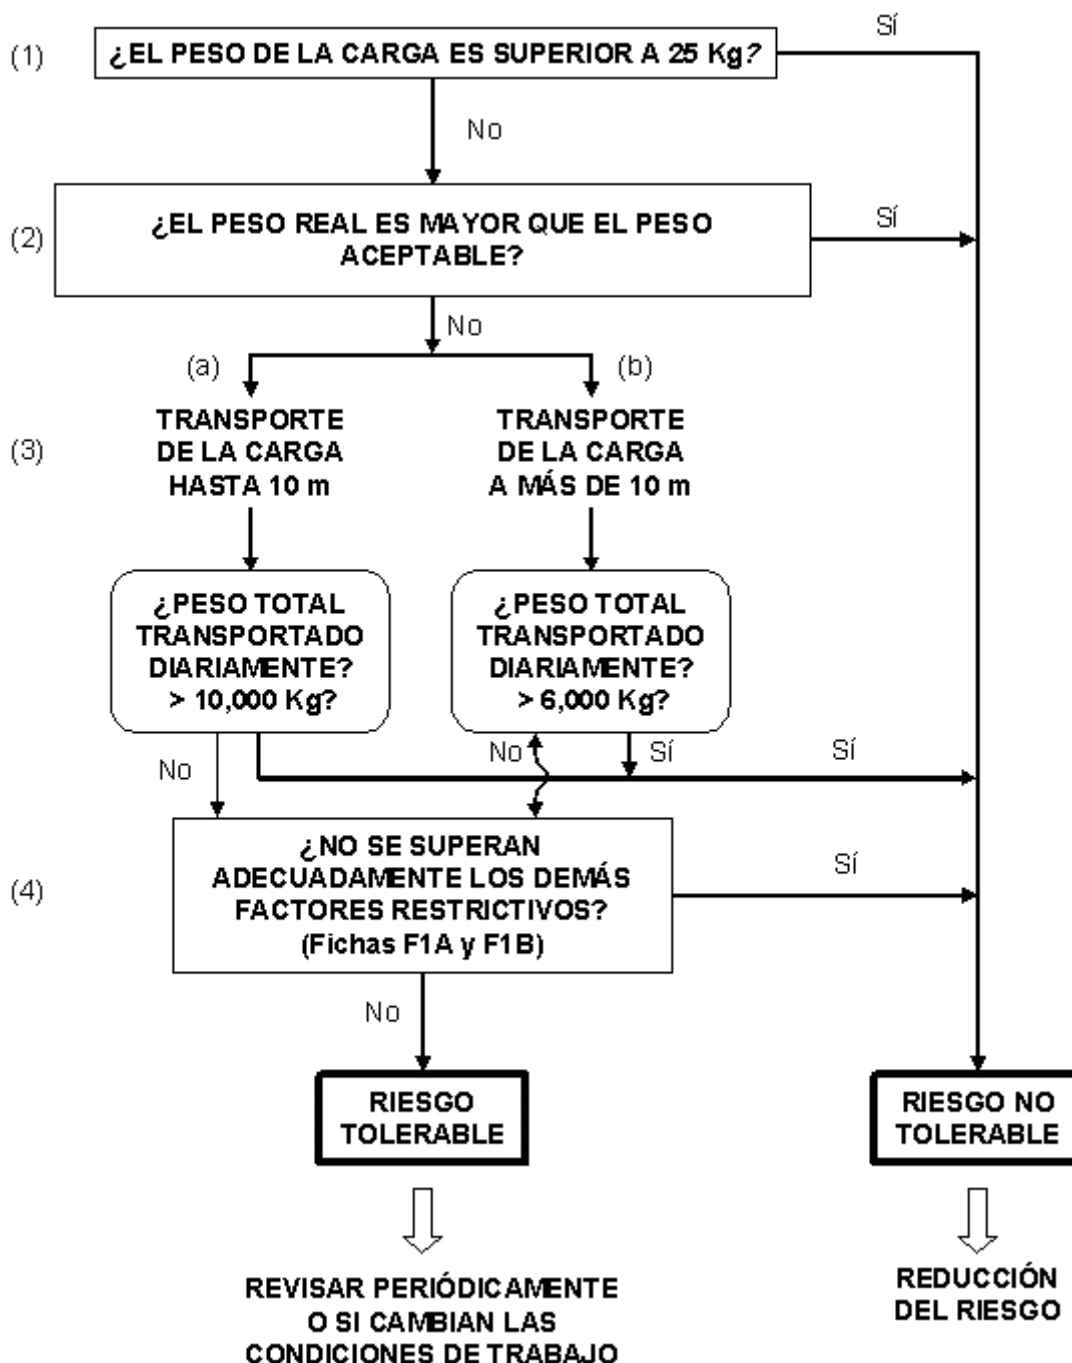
(1) ¿EL PESO DE LA CARGA ES SUPERIOR A 25 Kg?

Sí

No

(2) ¿EL PESO REAL ES MAYOR QUE EL PESO ACEPTABLE?

Sí

No

(a)

(b)

(3) TRANSPORTE DE LA CARGA HASTA 10 m

TRANSPORTE DE LA CARGA A MÁS DE 10 m

¿PESO TOTAL TRANSPORTADO DIARIAMENTE? > 10,000 Kg?

¿PESO TOTAL TRANSPORTADO DIARIAMENTE? > 6,000 Kg?

No

No

Sí

Sí

(4) ¿NO SE SUPERAN ADECUADAMENTE LOS DEMÁS FACTORES RESTRICTIVOS? (Fichas F1A y F1B)

Sí

No

RIESGO TOLERABLE

RIESGO NO TOLERABLE

REVISAR PERIÓDICAMENTE O SI CAMBIAN LAS CONDICIONES DE TRABAJO

REDUCCIÓN DEL RIESGO